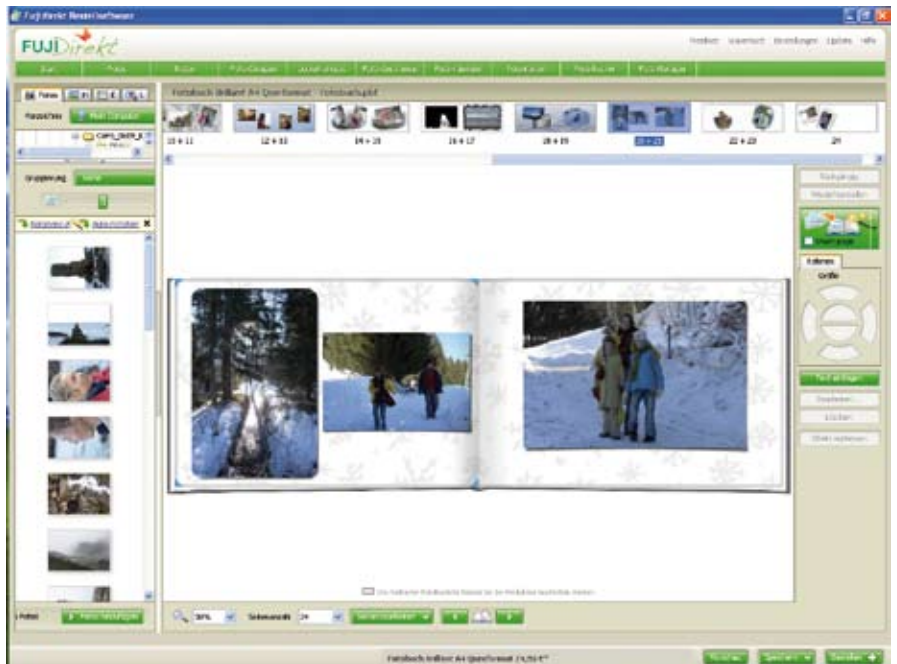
FujiDirekt Bestellsoftware

FUJIDirekt

Fotobuch Brillant A4 Querformat · Fotobuchaufbau

10 + 11
12 + 13
14 + 15
16 + 17
18 + 19
20 + 21
22 + 23
24

Gruppierung

Größe

Text einfügen

Fotobuch Brillant A4 Querformat

Weiter